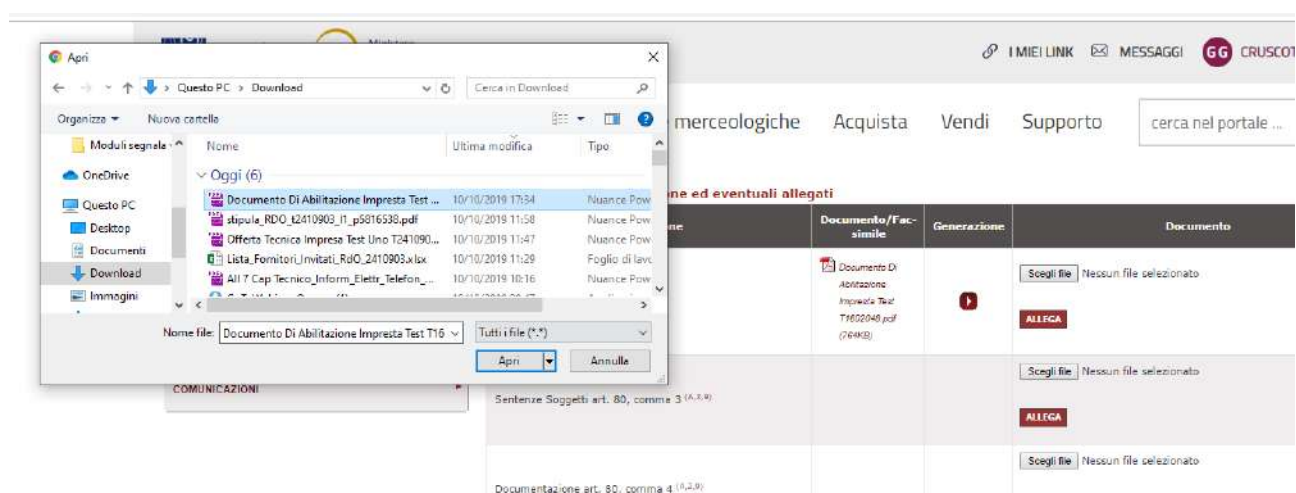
Apri

Questo PC > Download

Cerca in Download

Organizza ▾ Nuova cartella

Moduli segnala

OneDrive

Questo PC

Desktop

Documenti

Download

Immagini

Nome | Ultima modifica | Tipo

Oggi (6)

| Nome | Ultima modifica | Tipo |
|---|---|---|
| Documento Di Abilitazione Impresa Test ... | 10/10/2019 17:34 | Nuance Pow |
| stipula_RDO_t2410903_l1_p5816538.pdf | 10/10/2019 11:58 | Nuance Pow |
| Offerta Tecnica Impresa Test Uno T241090... | 10/10/2019 11:47 | Nuance Pow |
| Lista_Fornitori_Invitati_RdO_2410903.xlsx | 10/10/2019 11:29 | Foglio di lavo |
| All 7 Cap Tecnico_Inform_Elettr_Telefon_... | 10/10/2019 10:16 | Nuance Pow |

Nome file: Documento Di Abilitazione Impresa Test T16

Tutti i file (*.*)

Apri

Annulla

I MIEI LINK MESSAGGI GG CRUSCOT

merceologiche Acquista Vendi Supporto cerca nel portale ...

ne ed eventuali allegati

ne | Documento/Fac-simile | Generazione | Documento

Documento Di Abilitazione Impresa Test T1602048.pdf (764KB)

Scegli file Nessun file selezionato

ALLEGA

COMUNICAZIONI

Sentenze Soggetti art. 80, comma 3 (A,3,9)

Scegli file Nessun file selezionato

ALLEGA

Scegli file Nessun file selezionato

Documentazione art. 80, comma 4 (A,3,9)